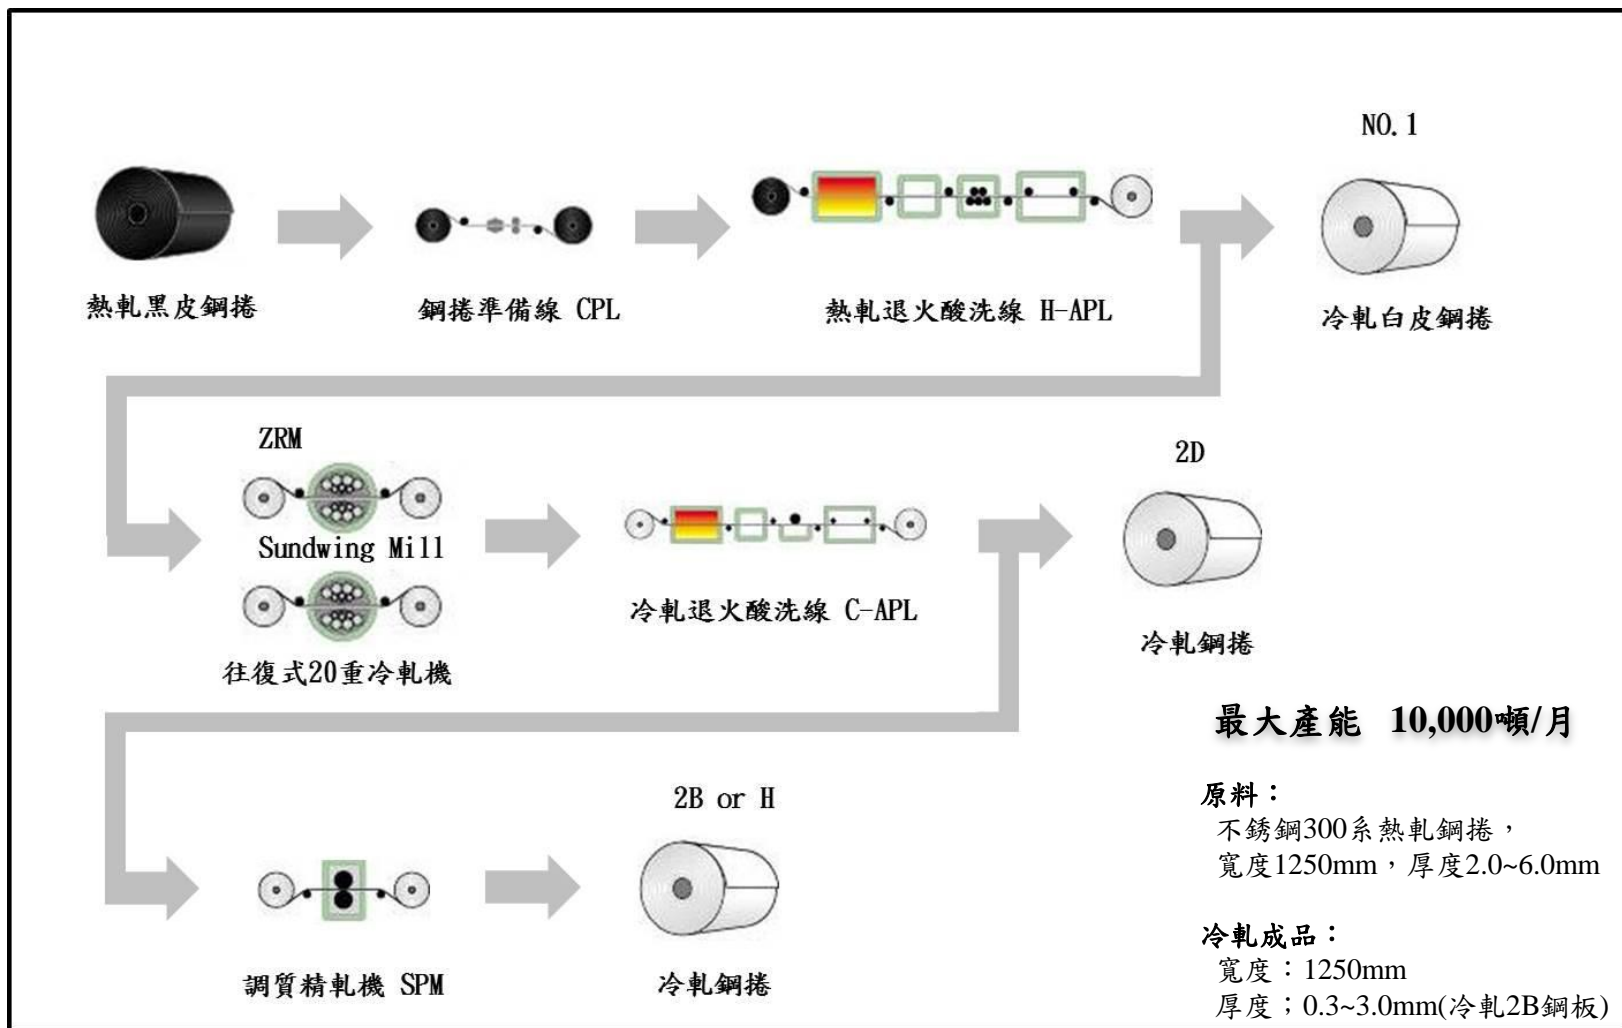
熱軋黑皮鋼捲

鋼捲準備線 CPL

熱軋退火酸洗線 H-APL

NO.1

冷軋白皮鋼捲

ZRM

Sundwing Mill

往復式20重冷軋機

冷軋退火酸洗線 C-APL

2D

冷軋鋼捲

最大產能 10,000噸/月

原料：
不銹鋼300系熱軋鋼捲，
寬度1250mm，厚度2.0~6.0mm

調質精軋機 SPM

2B or H

冷軋鋼捲

冷軋成品：
寬度：1250mm
厚度；0.3~3.0mm(冷軋2B鋼板)